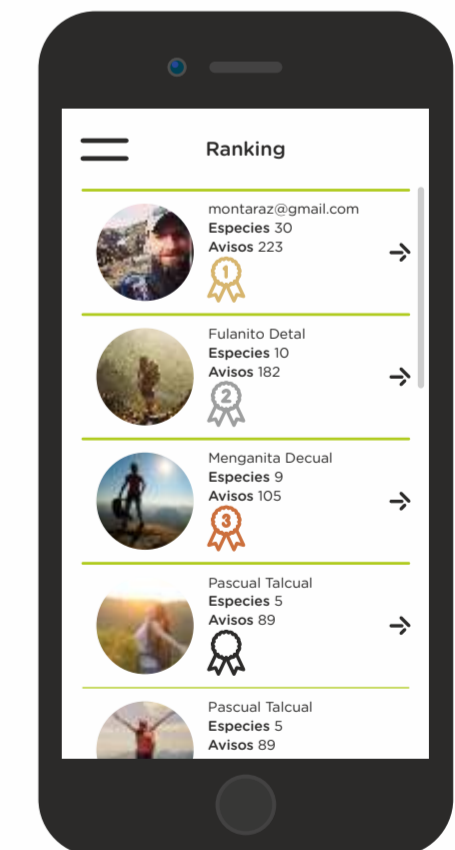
Ranking

montaraz@gmail.com
Especies 30
Avisos 223
1

Fulanito Detal
Especies 10
Avisos 182
2

Menganita Decual
Especies 9
Avisos 105
3

Pascual Talcual
Especies 5
Avisos 89

Pascual Talcual
Especies 5
Avisos 89